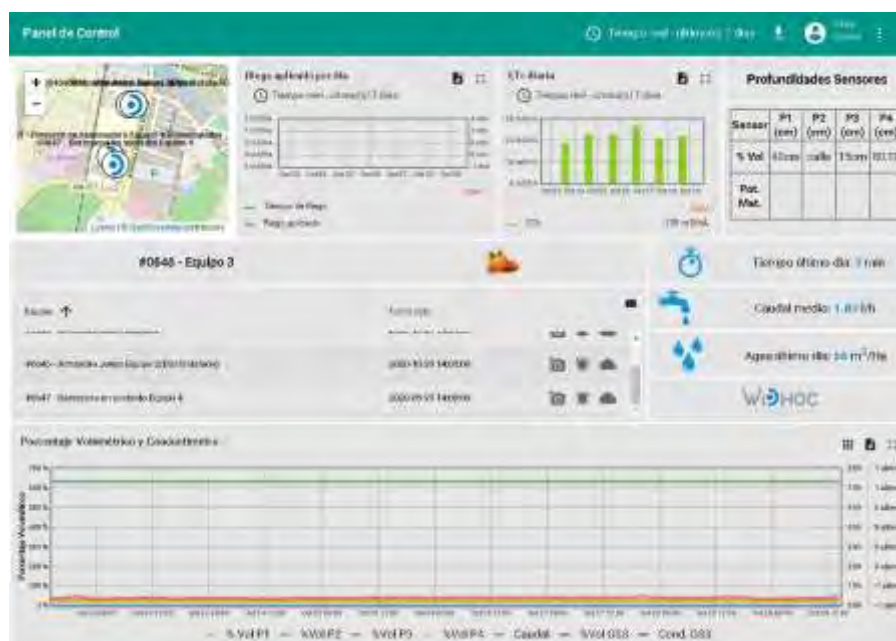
Panel de Control

Tiempo real - últimos 7 días

Riego aplicado por día

Tiempo real - últimos 7 días

Tiempo de Riego

Riego aplicado

ETc diaria

Tiempo real - últimos 7 días

Profundidades Sensores

| Sensor | P1 (cm) | P2 (cm) | P3 (cm) | P4 (cm) |
|---|---|---|---|---|
| % Vol | 40cm | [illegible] | 75cm | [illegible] |
| Pot. Mat. | | | | |

#0646 - Equipo 3

Tiempo último día: 3 min

Caudal medio: 1.40 l/h

Agua último día: 14 $m^3$/ha

Nombre ↑

#0646 - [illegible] Equipo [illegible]

#0647 - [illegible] Equipo 4

WiSHOC

Porcentaje Volumétrico y Conductimetría

Porcentaje Volumétrico

— % Vol P1 — %Vol P2 — %Vol P3 — %Vol P4 — Caudal — %Vol GS3 — Cond. GS3